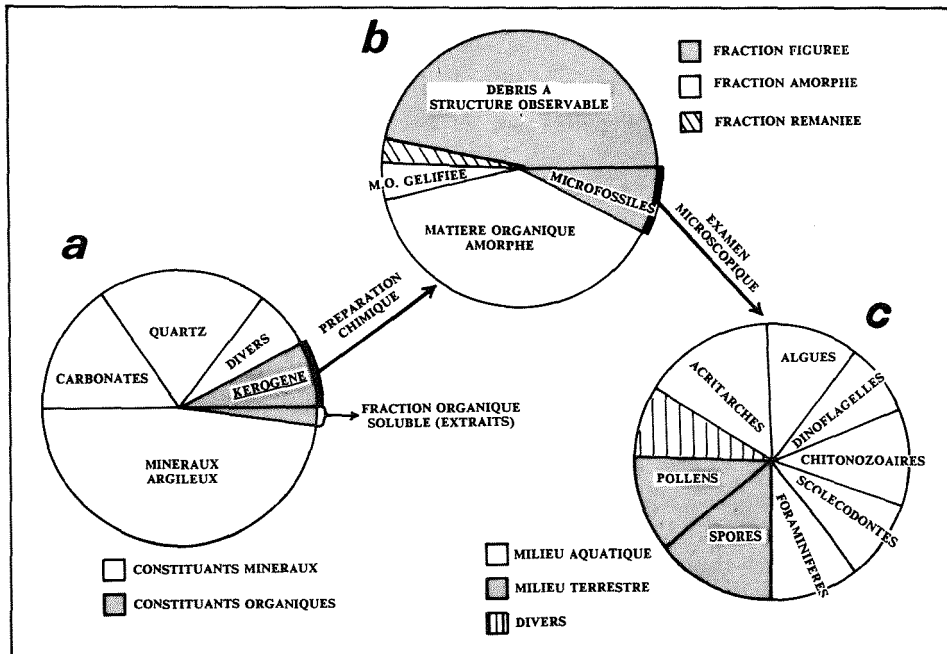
b

FRACTION FIGUREE

FRACTION AMORPHE

FRACTION REMANIEE

DEBRIS A STRUCTURE OBSERVABLE

M.O. GELIFIEE

MICROFOSSILES

MATIERE ORGANIQUE AMORPHE

EXAMEN MICROSCOPIQUE

a

PREPARATION CHIMIQUE

QUARTZ

DIVERS

CARBONATES

KEROGENE

FRACTION ORGANIQUE SOLUBLE (EXTRAITS)

MINERAUX ARGILEUX

CONSTITUANTS MINERAUX

CONSTITUANTS ORGANIQUES

c

ACRITARCHES

ALGUES

DINOFLAGELLES

CHITONOZOAIRES

POLLENS

SCOLECODONTES

SPORES

FORAMINIFERES

MILIEU AQUATIQUE

MILIEU TERRESTRE

DIVERS